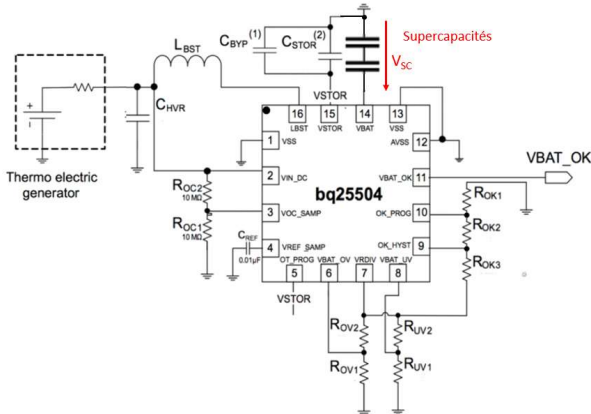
Supercapacités

$V_{SC}$

$C_{BYP}$ (1)

$C_{STOR}$ (2)

$L_{BST}$

$C_{HVR}$

VSTOR

16 LBST

15 VSTOR

14 VBAT

13 VSS

1 VSS

12 AVSS

2 VIN_DC

11 VBAT_OK

VBAT_OK

bq25504

3 VOC_SAMP

10 OK_PROG

4 VREF_SAMP

9 OK_HYST

5 OT_PROG

6 VBAT_OV

7 VRDIV

8 VBAT_UV

Thermo electric generator

$R_{OC2}$ 10 MΩ

$R_{OC1}$ 10 MΩ

$C_{REF}$ 0.01µF

VSTOR

$R_{OK1}$

$R_{OK2}$

$R_{OK3}$

$R_{OV2}$

$R_{OV1}$

$R_{UV2}$

$R_{UV1}$